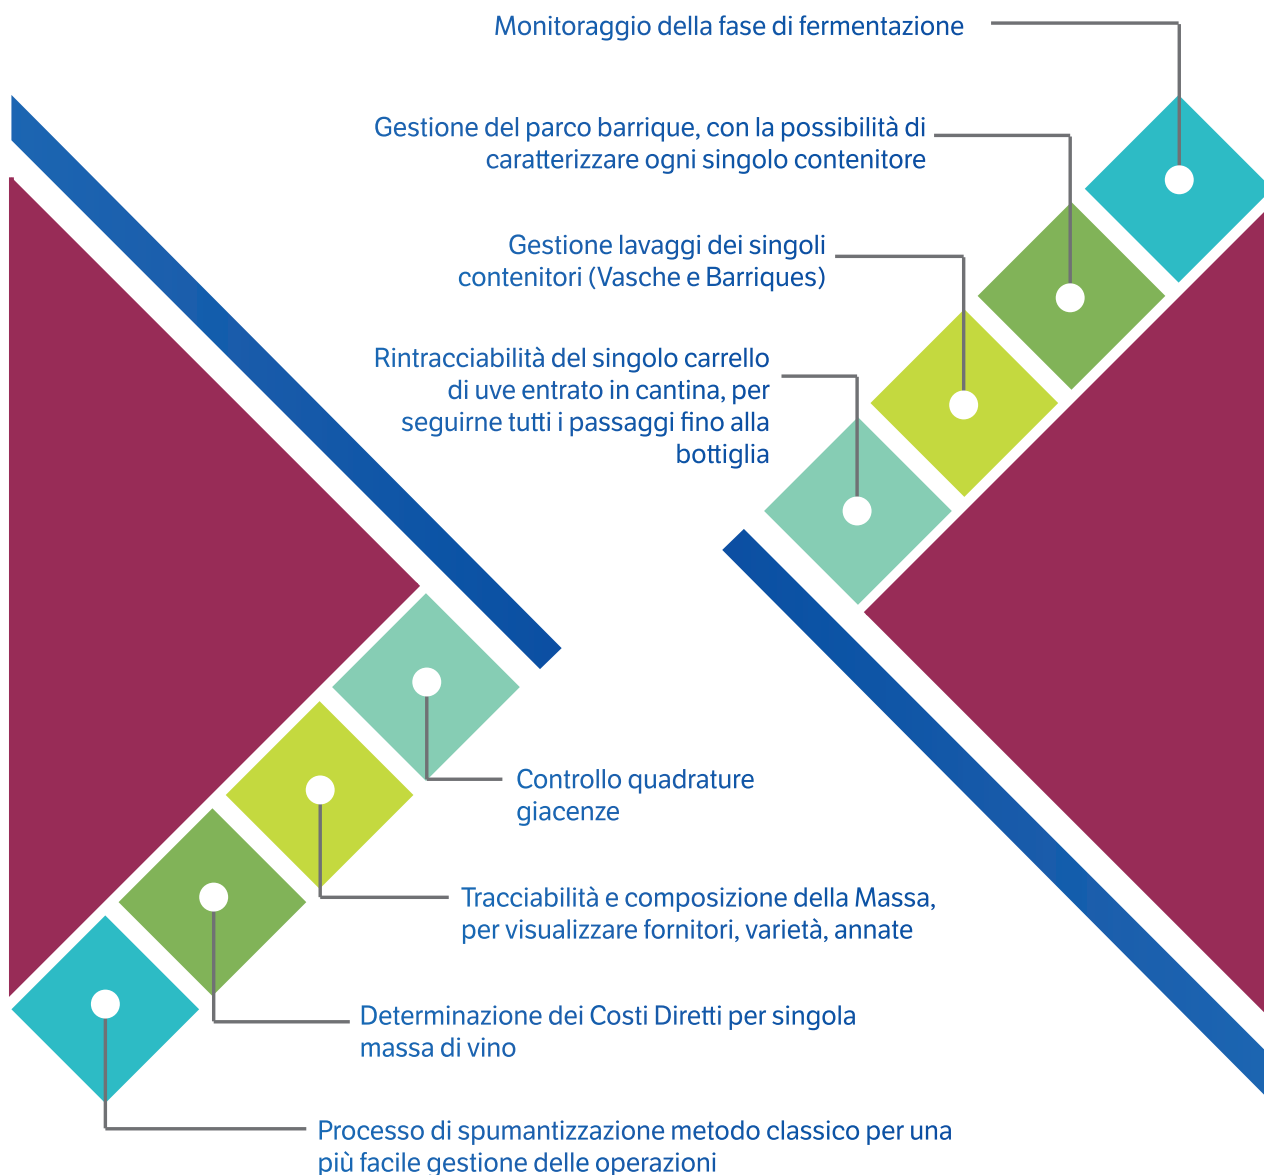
Monitoraggio della fase di fermentazione

Gestione del parco barrique, con la possibilità di caratterizzare ogni singolo contenitore

Gestione lavaggi dei singoli contenitori (Vasche e Barriques)

Rintracciabilità del singolo carrello di uve entrato in cantina, per seguirne tutti i passaggi fino alla bottiglia

Controllo quadrature giacenze

Tracciabilità e composizione della Massa, per visualizzare fornitori, varietà, annate

Determinazione dei Costi Diretti per singola massa di vino

Processo di spumantizzazione metodo classico per una più facile gestione delle operazioni